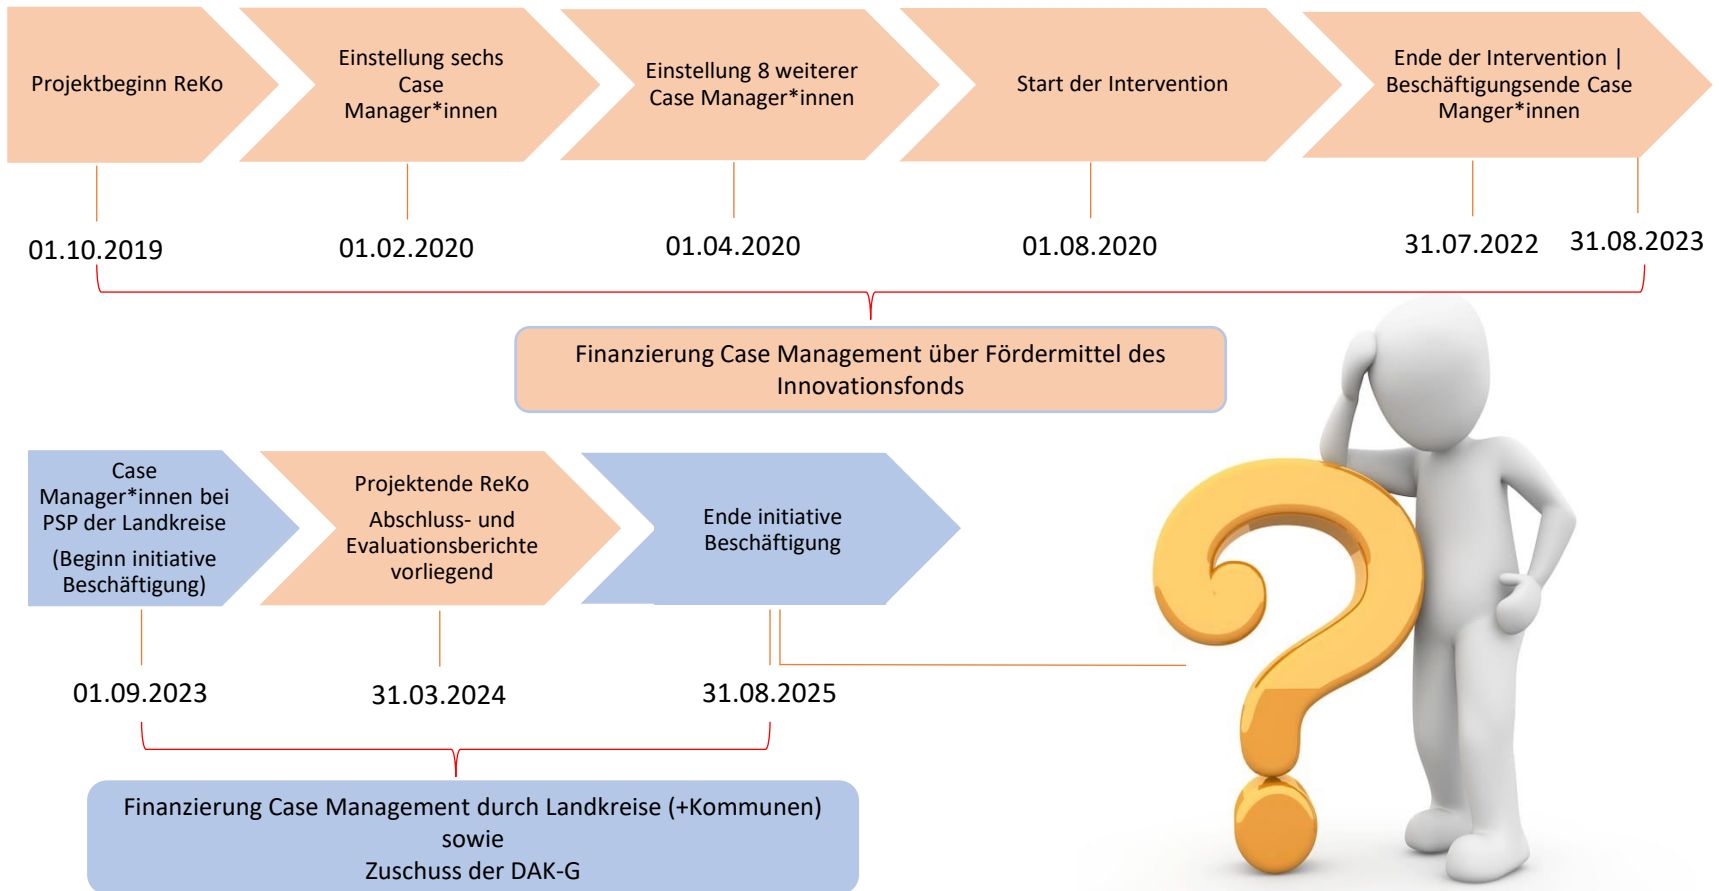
Projektbeginn ReKo

Einstellung sechs Case Manager*innen

Einstellung 8 weiterer Case Manager*innen

Start der Intervention

Ende der Intervention | Beschäftigungsende Case Manger*innen

01.10.2019

01.02.2020

01.04.2020

01.08.2020

31.07.2022

31.08.2023

Finanzierung Case Management über Fördermittel des Innovationsfonds

Case Manager*innen bei PSP der Landkreise

(Beginn initiative Beschäftigung)

Projektende ReKo

Abschluss- und Evaluationsberichte vorliegend

Ende initiative Beschäftigung

01.09.2023

31.03.2024

31.08.2025

Finanzierung Case Management durch Landkreise (+Kommunen) sowie Zuschuss der DAK-G